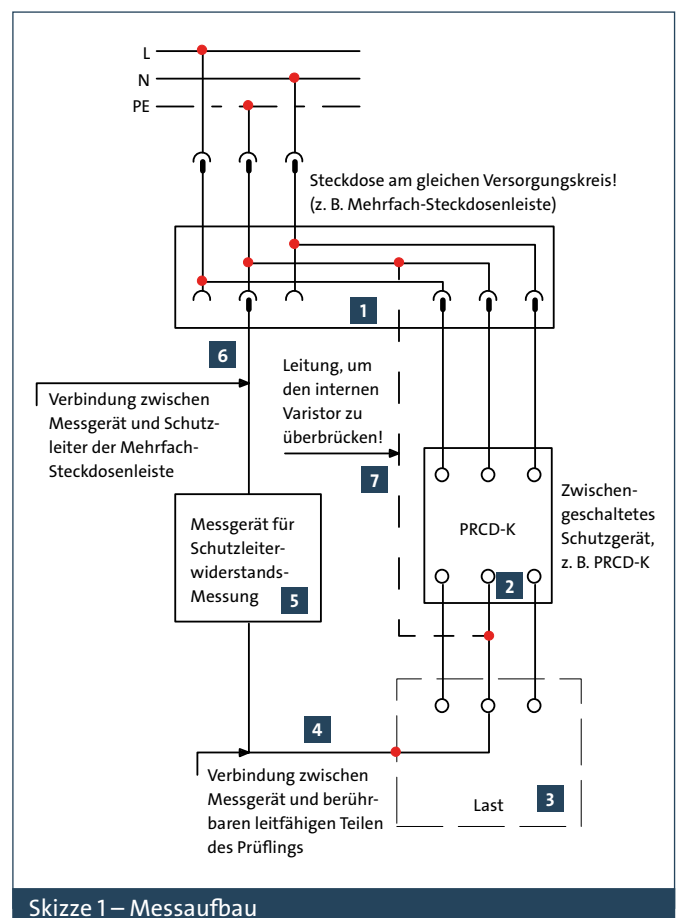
L
N
PE

Steckdose am gleichen Versorgungskreis! (z. B. Mehrfach-Steckdosenleiste)

1

6

Verbindung zwischen Messgerät und Schutzleiter der Mehrfach-Steckdosenleiste

Leitung, um den internen Varistor zu überbrücken!

7

Messgerät für Schutzleiterwiderstands-Messung

5

PRCD-K

2

Zwischengeschaltetes Schutzgerät, z. B. PRCD-K

4

Verbindung zwischen Messgerät und berührbaren leitfähigen Teilen des Prüflings

Last

3

Skizze 1 – Messaufbau